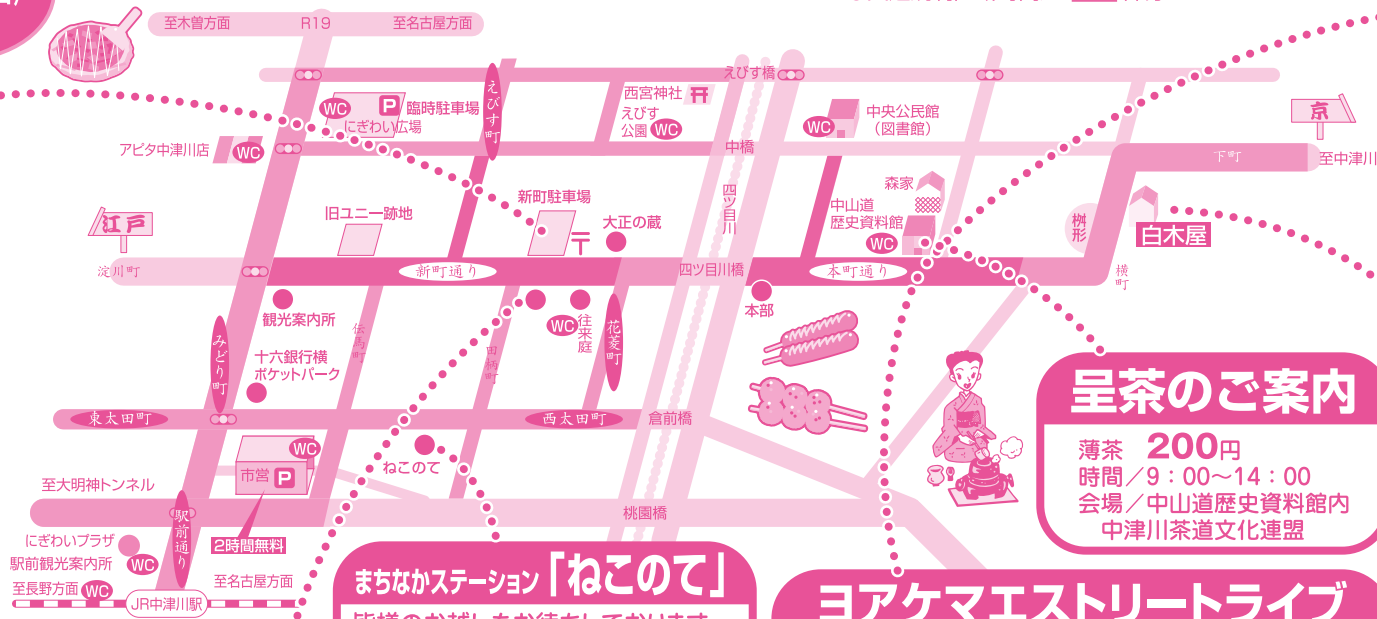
至木曽方面　R19　至名古屋方面

えびす橋

WC　P　臨時駐車場　にぎわい広場

えびす町

西宮神社　えびす公園　WC

WC　中央公民館（図書館）

京

アピタ中津川店　WC

中橋

下町　至中津川

新町駐車場

四ツ目川

森家

中山道歴史資料館　WC

桝形

白木屋

江戸

旧ユニー跡地

大正の蔵

淀川町

新町通り

四ツ目川橋

本町通り

横町

観光案内所

伝馬町

WC　往来庭

花菱町

本部

みどり町

十六銀行横ポケットパーク

田所町

東太田町

西太田町

倉前橋

呈茶のご案内

薄茶　200円
時間／9：00～14：00
会場／中山道歴史資料館内
中津川茶道文化連盟

WC

市営　P

ねこのて

至大明神トンネル

桃園橋

にぎわいプラザ

駅前観光案内所　WC

駅前通り

2時間無料

至長野方面　WC

JR中津川駅

至名古屋方面

まちなかステーション「ねこのて」

ヨアケマエストリートライブ